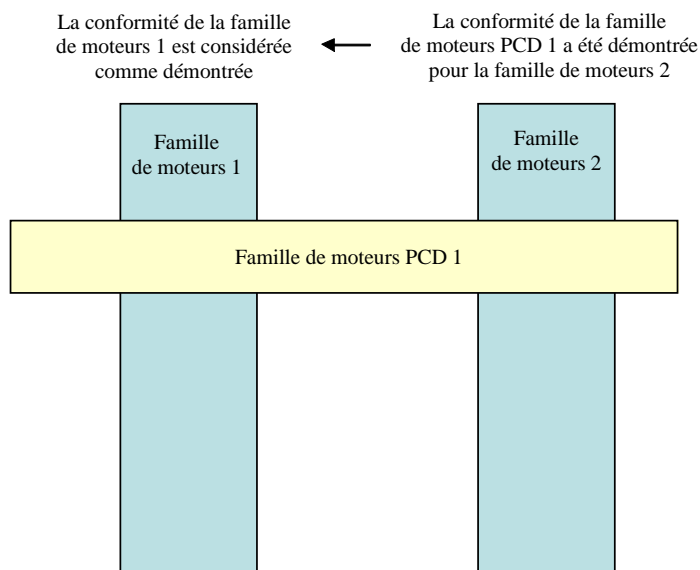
La conformité de la famille de moteurs 1 est considérée comme démontrée

La conformité de la famille de moteurs PCD 1 a été démontrée pour la famille de moteurs 2

Famille de moteurs 1

Famille de moteurs 2

Famille de moteurs PCD 1